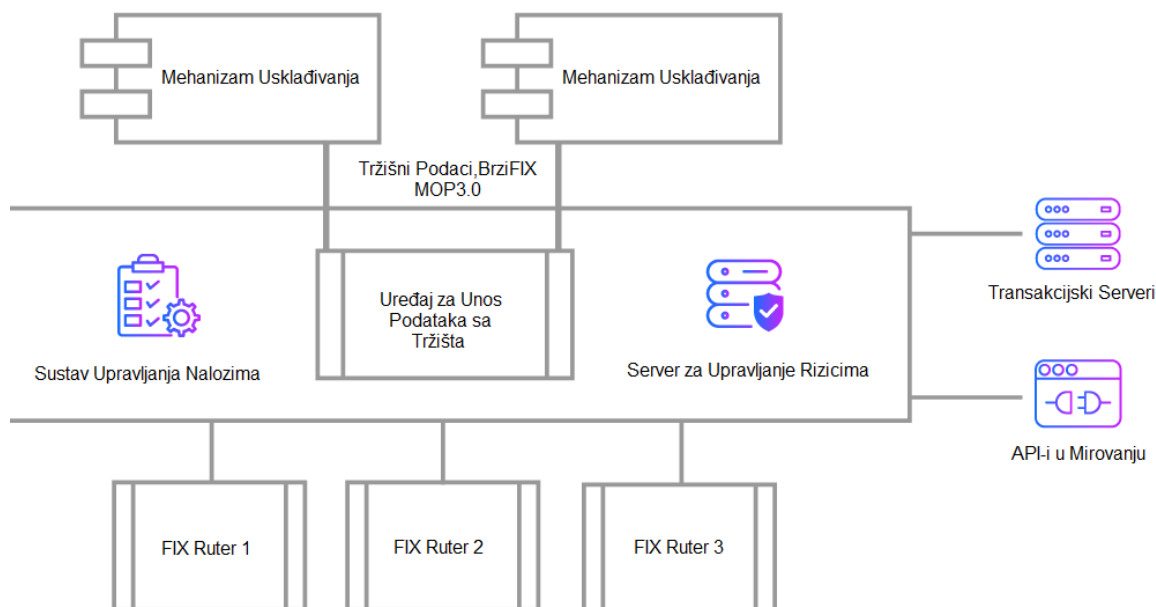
Mehanizam Usklađivanja

Mehanizam Usklađivanja

Tržišni Podaci,BrziFIX MOP3.0

Uređaj za Unos Podataka sa Tržišta

Sustav Upravljanja Nalozima

Server za Upravljanje Rizicima

Transakcijski Serveri

API-i u Mirovanju

FIX Ruter 1

FIX Ruter 2

FIX Ruter 3